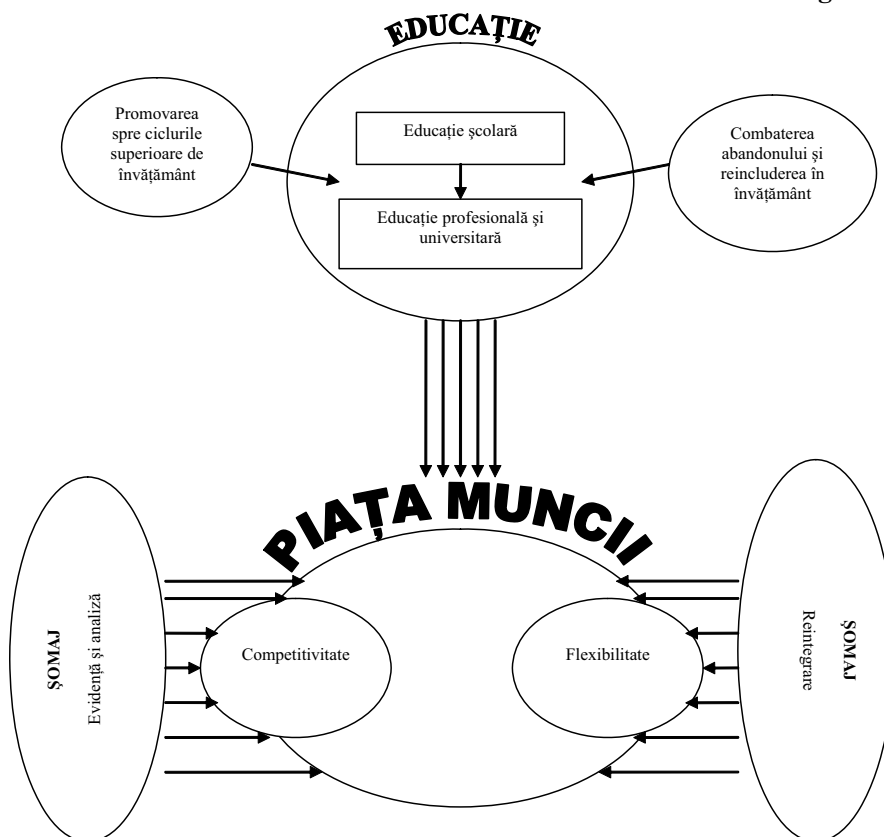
EDUCAŢIE

Promovarea spre ciclurile superioare de învăţământ

Educaţie şcolară

Combaterea abandonului şi reincluderea în învăţământ

Educaţie profesională şi universitară

PIAŢA MUNCII

ŞOMAJ
Evidenţă şi analiză

Competitivitate

Flexibilitate

ŞOMAJ
Reintegrare